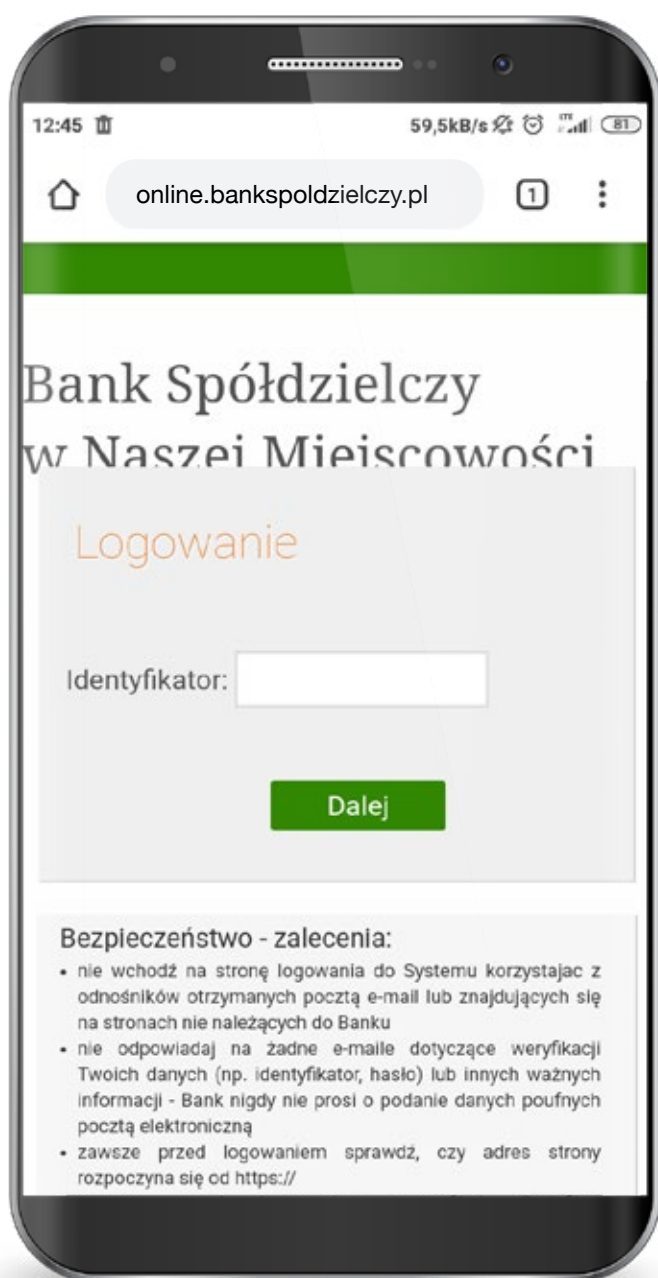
12:45

59,5kB/s

81

online.bankspoldzielczy.pl

1

Bank Spółdzielczy w Naszej Miejscowości

Logowanie

Identyfikator:

Dalej

Bezpieczeństwo - zalecenia:

- nie wchodź na stronę logowania do Systemu korzystajac z odnośników otrzymanych pocztą e-mail lub znajdujących się na stronach nie należących do Banku
- nie odpowiadaj na żadne e-maile dotyczące weryfikacji Twoich danych (np. identyfikator, hasło) lub innych ważnych informacji - Bank nigdy nie prosi o podanie danych poufnych pocztą elektroniczną
- zawsze przed logowaniem sprawdź, czy adres strony rozpoczyna się od https://